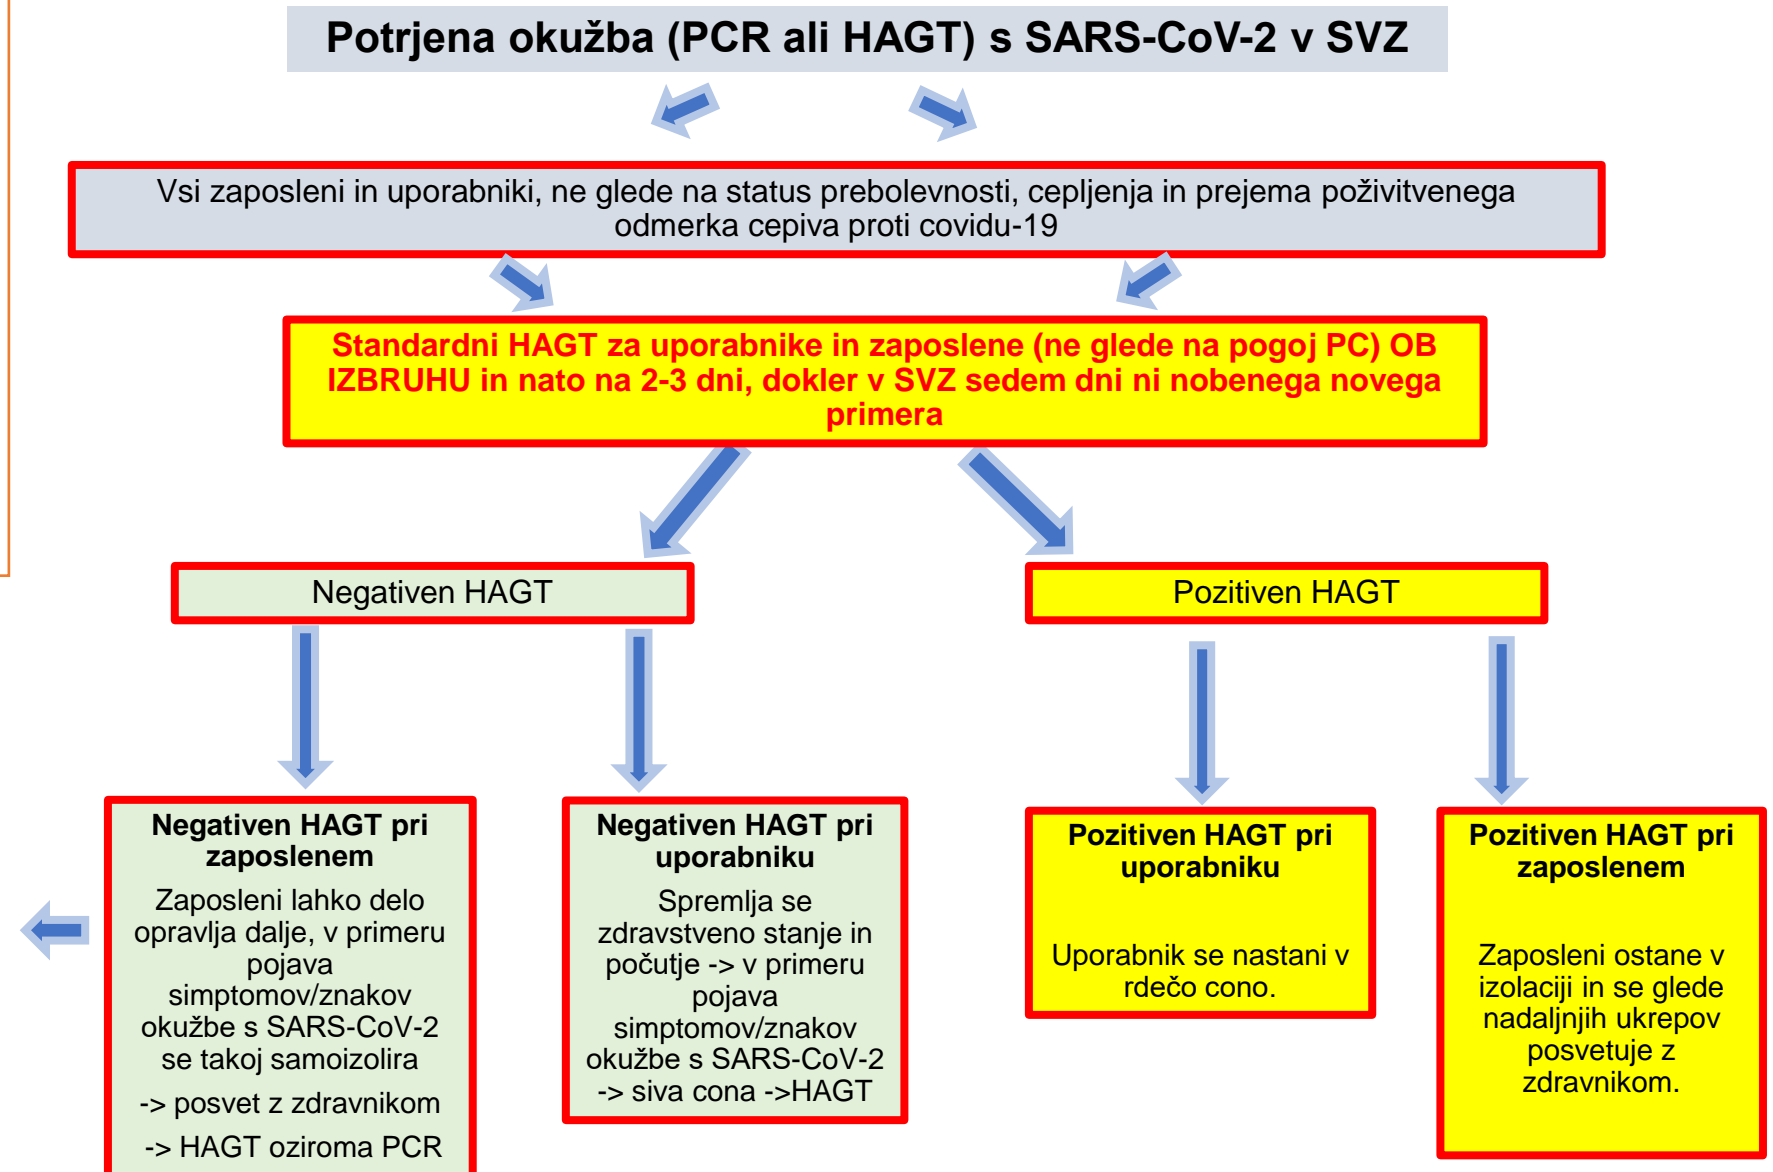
Potrjena okužba (PCR ali HAGT) s SARS-CoV-2 v SVZ

Vsi zaposleni in uporabniki, ne glede na status prebolevnosti, cepljenja in prejema poživitvenega odmerka cepiva proti covidu-19

Standardni HAGT za uporabnike in zaposlene (ne glede na pogoj PC) OB IZBRUHU in nato na 2-3 dni, dokler v SVZ sedem dni ni nobenega novega primera

Negativen HAGT

Pozitiven HAGT

Negativen HAGT pri zaposlenem

Zaposleni lahko delo opravlja dalje, v primeru pojava simptomov/znakov okužbe s SARS-CoV-2 se takoj samoizolira

-> posvet z zdravnikom

-> HAGT oziroma PCR

Negativen HAGT pri uporabniku

Spremlja se zdravstveno stanje in počutje -> v primeru pojava simptomov/znakov okužbe s SARS-CoV-2 -> siva cona ->HAGT

Pozitiven HAGT pri uporabniku

Uporabnik se nastani v rdečo cono.

Pozitiven HAGT pri zaposlenem

Zaposleni ostane v izolaciji in se glede nadaljnjih ukrepov posvetuje z zdravnikom.